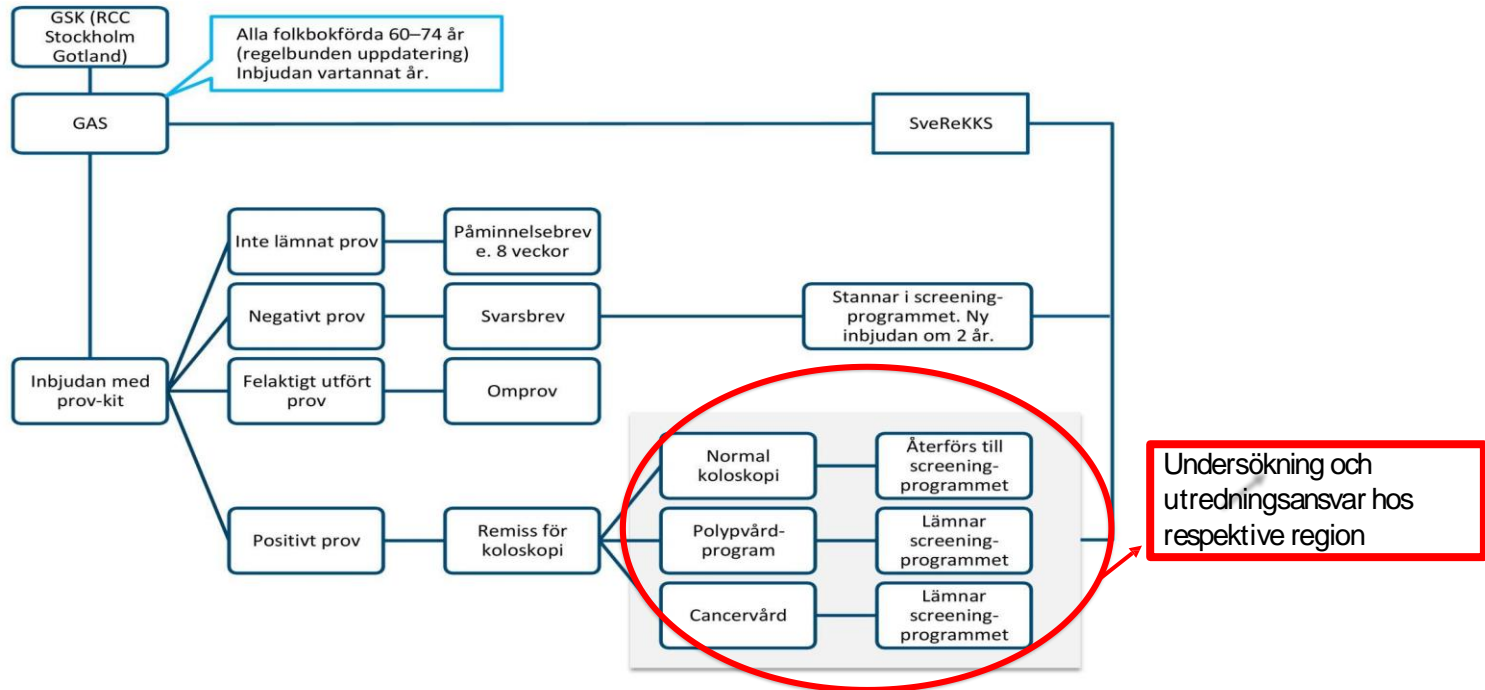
GSK (RCC Stockholm Gotland)

Alla folkbokförda 60–74 år (regelbunden uppdatering) Inbjudan vartannat år.

GAS

SveReKKS

Inbjudan med prov-kit

Inte lämnat prov

Påminnelsebrev e. 8 veckor

Negativt prov

Svarsbrev

Stannar i screeningprogrammet. Ny inbjudan om 2 år.

Felaktigt utfört prov

Omprov

Positivt prov

Remiss för koloskopi

Normal koloskopi

Återförs till screeningprogrammet

Polypvårdprogram

Lämnar screeningprogrammet

Cancervård

Lämnar screeningprogrammet

Undersökning och utredningsansvar hos respektive region